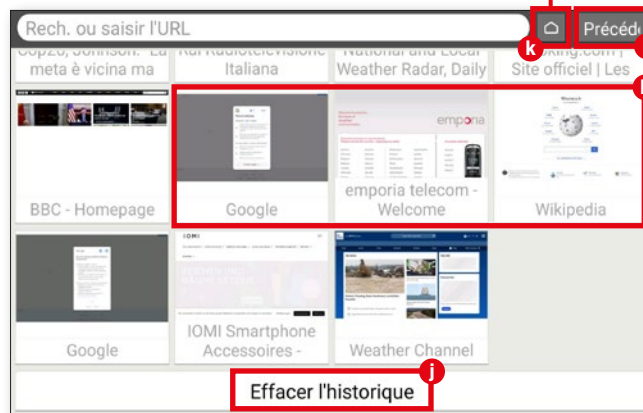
Rech. ou saisir l'URL

k

Précéd

Cop26, Johnson: "La meta è vicina ma

Rai Radiotelevisione Italiana

National and Local Weather Radar, Daily

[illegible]king.com | Site officiel | Les

BBC - Homepage

Google

emporia

emporia telecom - Welcome

Wikipedia

Wikipedia

Google

IOMI Smartphone Accessoires -

Weather Channel

Effacer l'historique

j